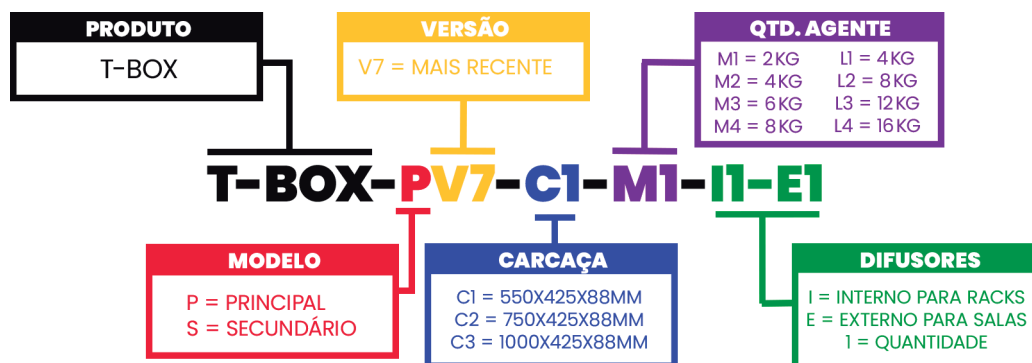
PRODUTO
T-BOX

VERSÃO
V7 = MAIS RECENTE

QTD. AGENTE
| | |
|---|---|
| M1 = 2KG | L1 = 4KG |
| M2 = 4KG | L2 = 8KG |
| M3 = 6KG | L3 = 12KG |
| M4 = 8KG | L4 = 16KG |

T-BOX-PV7-C1-M1-I1-E1

MODELO
P = PRINCIPAL
S = SECUNDÁRIO

CARCAÇA
C1 = 550X425X88MM
C2 = 750X425X88MM
C3 = 1000X425X88MM

DIFUSORES
I = INTERNO PARA RACKS
E = EXTERNO PARA SALAS
1 = QUANTIDADE